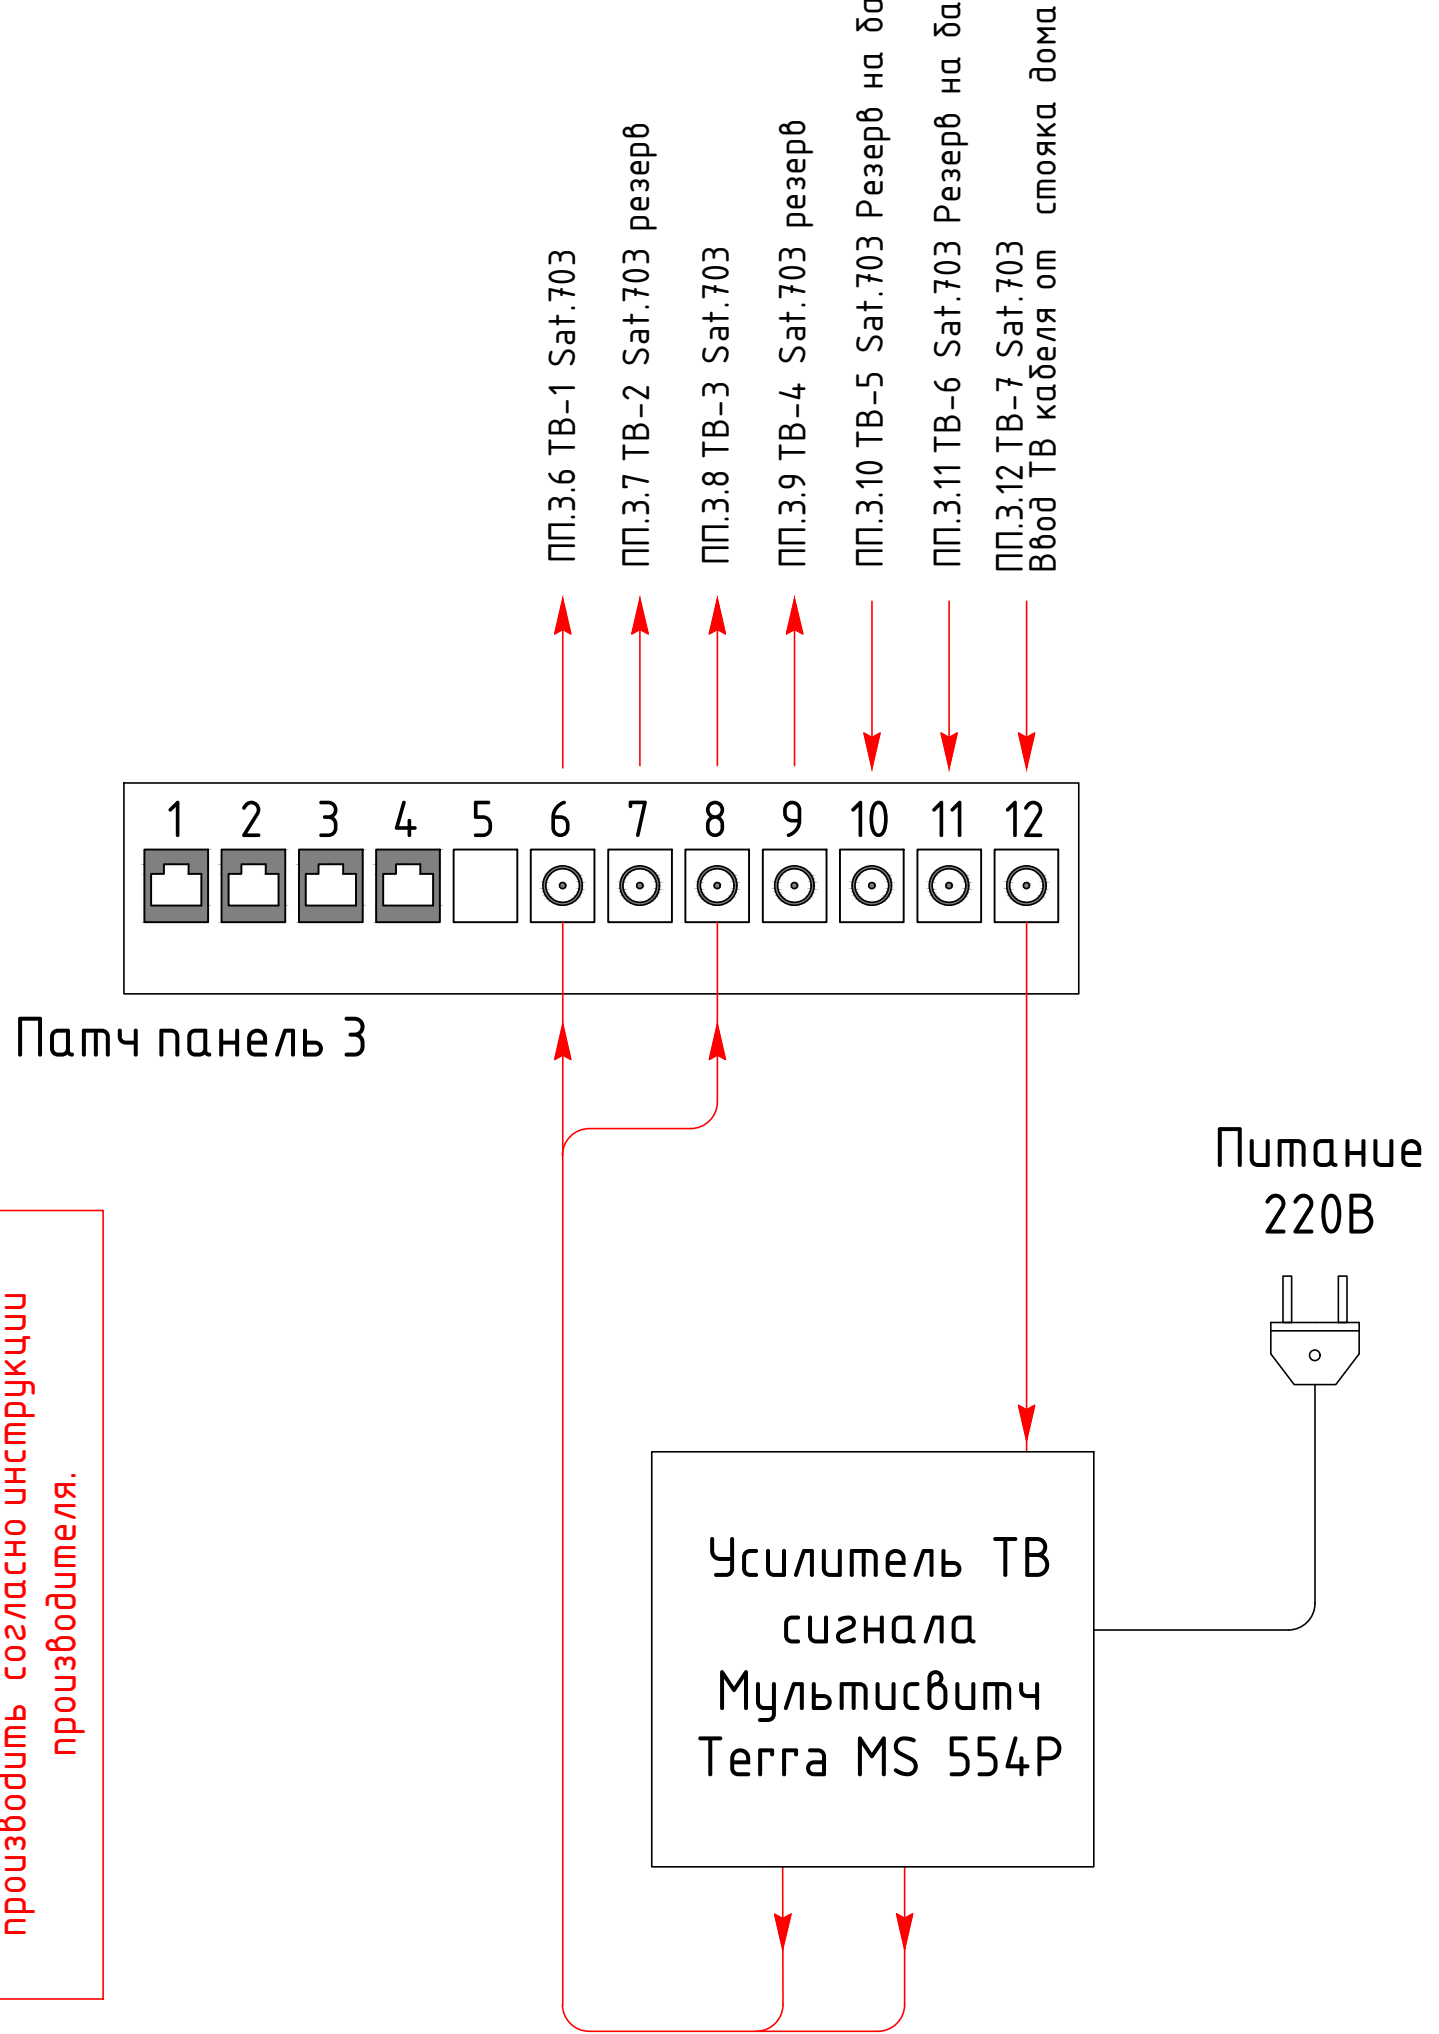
ПП.3.6 ТВ-1 Sat.703

ПП.3.7 ТВ-2 Sat.703 резерв

ПП.3.8 ТВ-3 Sat.703

ПП.3.9 ТВ-4 Sat.703 резерв

ПП.3.10 ТВ-5 Sat.703 Резерв на ба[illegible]

ПП.3.11 ТВ-6 Sat.703 Резерв на ба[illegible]

ПП.3.12 ТВ-7 Sat.703
Ввод ТВ кабеля от стояка дома

1 2 3 4 5 6 7 8 9 10 11 12

Патч панель 3

Питание 220В

Усилитель ТВ сигнала Мультисвитч Terra MS 554P

производить согласно инструкции производителя.